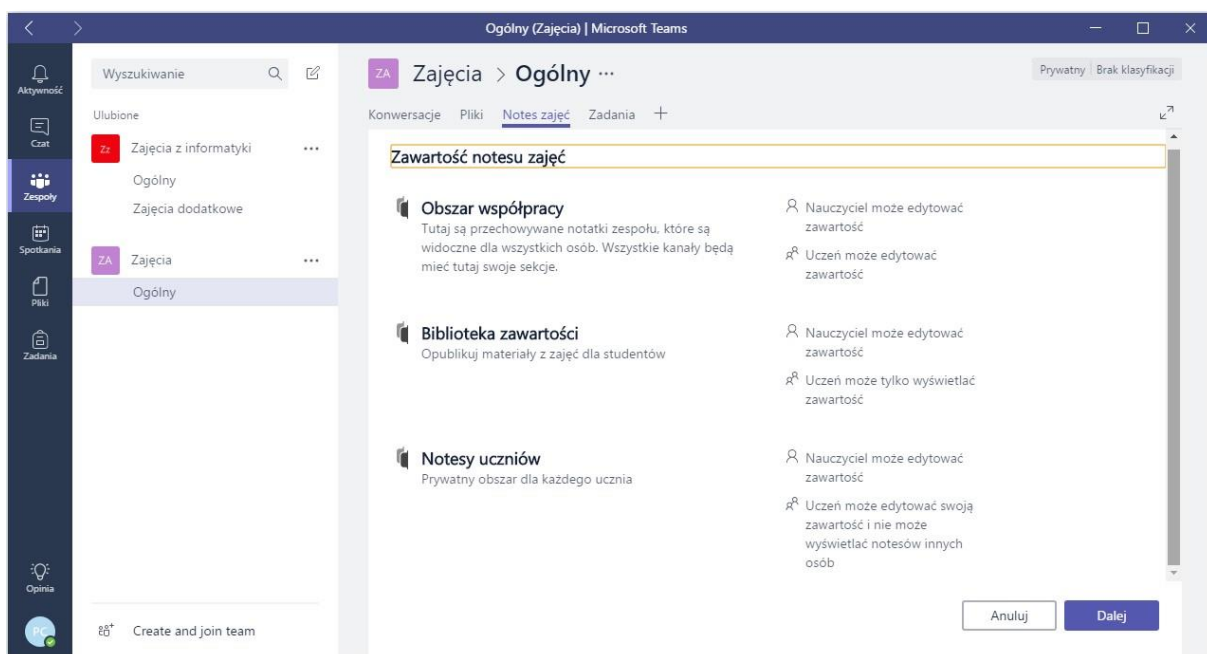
Ogólny (Zajęcia) | Microsoft Teams

Aktywność
Czat
Zespoły
Spotkania
Pliki
Zadania
Opinia
PC

Wyszukiwanie

Ulubione

Zz Zajęcia z informatyki ...
Ogólny
Zajęcia dodatkowe

ZA Zajęcia ...
Ogólny

Create and join team

ZA Zajęcia > Ogólny ...

Prywatny | Brak klasyfikacji

Konwersacje Pliki Notes zajęć Zadania +

Zawartość notesu zajęć

Obszar współpracy
Tutaj są przechowywane notatki zespołu, które są widoczne dla wszystkich osób. Wszystkie kanały będą mieć tutaj swoje sekcje.

Nauczyciel może edytować zawartość
Uczeń może edytować zawartość

Biblioteka zawartości
Opublikuj materiały z zajęć dla studentów

Nauczyciel może edytować zawartość
Uczeń może tylko wyświetlać zawartość

Notesy uczniów
Prywatny obszar dla każdego ucznia

Nauczyciel może edytować zawartość
Uczeń może edytować swoją zawartość i nie może wyświetlać notesów innych osób

Anuluj
Dalej